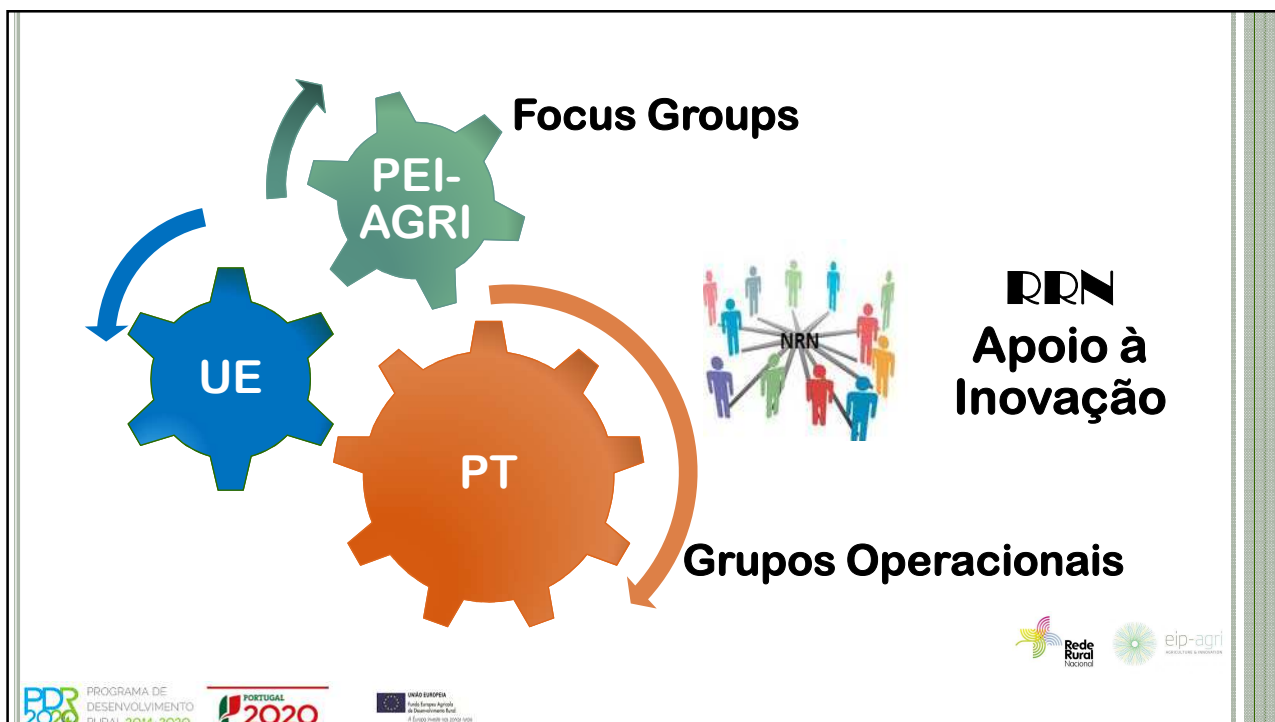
Focus Groups

PEI-AGRI

UE

PT

NRN

RRN
Apoio à Inovação

Grupos Operacionais

Rede Rural Nacional

eip-agri
AGRICULTURE & INNOVATION

PDR 2020
PROGRAMA DE DESENVOLVIMENTO RURAL 2014-2020

PORTUGAL 2020

UNIÃO EUROPEIA
Fundo Europeu Agrícola de Desenvolvimento Rural
A Europa investe nas zonas rurais